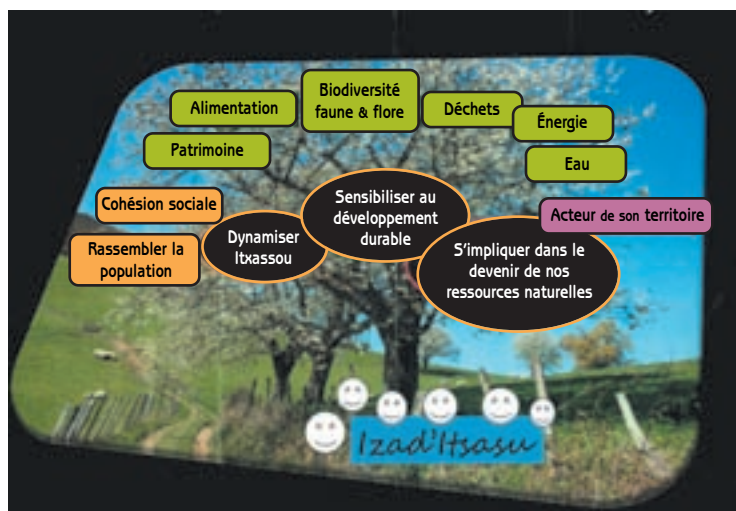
Biodiversité faune & flore

Alimentation

Déchets

Énergie

Patrimoine

Eau

Cohésion sociale

Sensibiliser au développement durable

Acteur de son territoire

Dynamiser Itxassou

Rassembler la population

S'impliquer dans le devenir de nos ressources naturelles

Izad'Itsasu